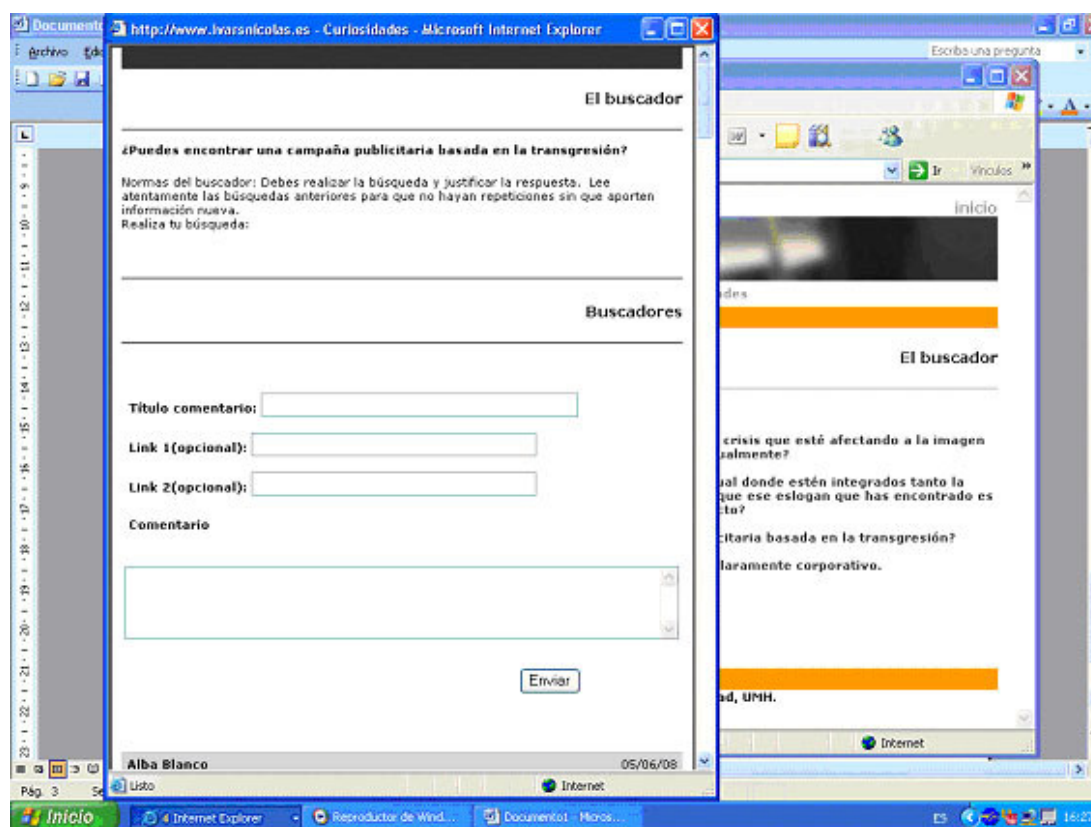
Document
http://www.ivarsnicolas.es - Curiosidades - Microsoft Internet Explorer
Archivo Edi
Escriba una pregunta

El buscador

¿Puedes encontrar una campaña publicitaria basada en la transgresión?

Normas del buscador: Debes realizar la búsqueda y justificar la respuesta. Lee atentamente las búsquedas anteriores para que no hayan repeticiones sin que aporten información nueva.
Realiza tu búsqueda:

Buscadores

Titulo comentario:

Link 1(opcional):

Link 2(opcional):

Comentario

Enviar

Alba Blanco 05/06/08

Listo
Internet

Ir Vínculos
inicio
ades
El buscador
crisis que esté afectando a la imagen
ualmente?
ual donde estén integrados tanto la
que ese eslogan que has encontrado es
cto?
citaria basada en la transgresión?
claramente corporativo.
ad, UMH.
Internet

Pág. 3
Inicio
4 Internet Explorer
Reproductor de Wind...
Documento1 - Micros...
ES
16:2